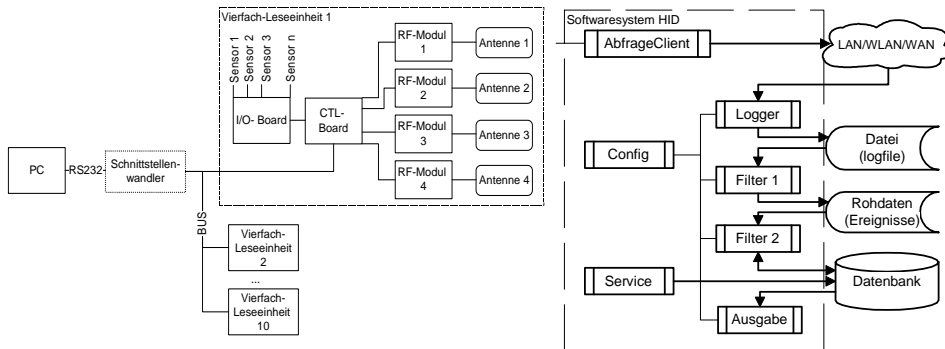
Vierfach-Leseeinheit 1

Sensor 1
Sensor 2
Sensor 3
Sensor n

I/O- Board

CTL-Board

RF-Modul 1
RF-Modul 2
RF-Modul 3
RF-Modul 4

Antenne 1
Antenne 2
Antenne 3
Antenne 4

PC
RS232
Schnittstellenwandler

BUS

Vierfach-Leseeinheit 2
...
Vierfach-Leseeinheit 10

Softwaresystem HID

AbfrageClient
LAN/WLAN/WAN
Logger
Config
Datei (logfile)
Filter 1
Rohdaten (Ereignisse)
Filter 2
Service
Datenbank
Ausgabe